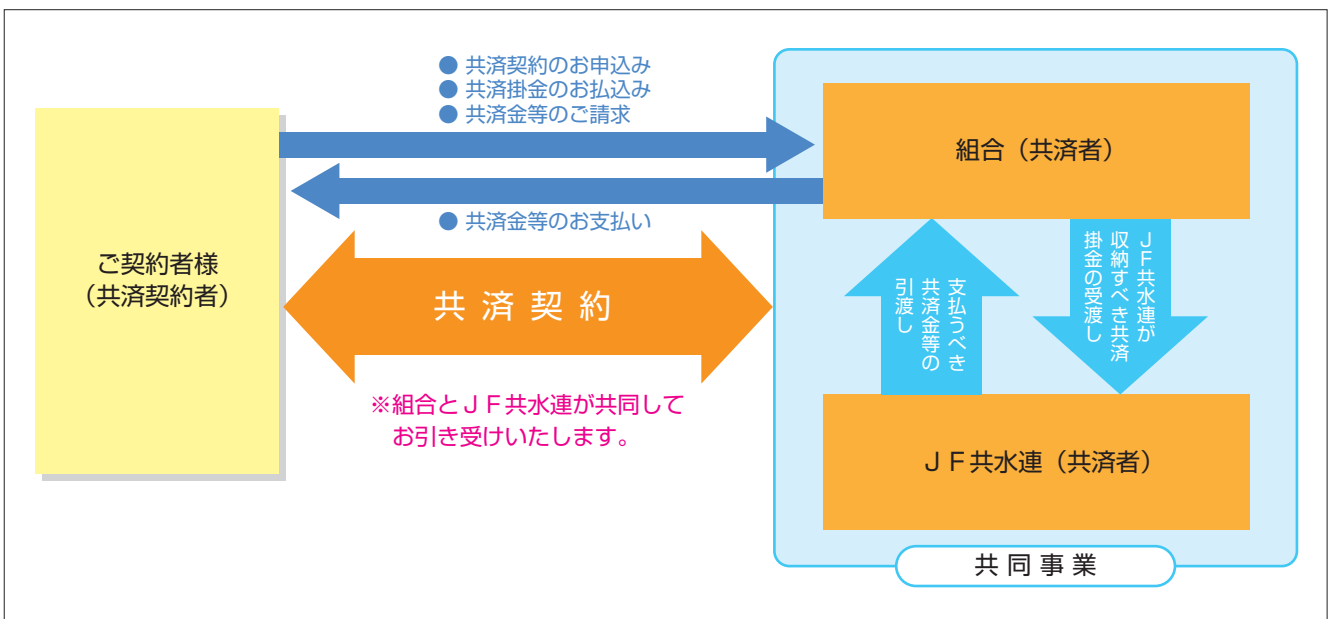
● 共済契約のお申込み
● 共済掛金のお払込み
● 共済金等のご請求

● 共済金等のお支払い

ご契約者様
（共済契約者）

共 済 契 約

※組合とＪＦ共水連が共同して
お引き受けいたします。

組合（共済者）

支払うべき共済金等の引渡し

ＪＦ共水連が収納すべき共済掛金の受渡し

ＪＦ共水連（共済者）

共 同 事 業